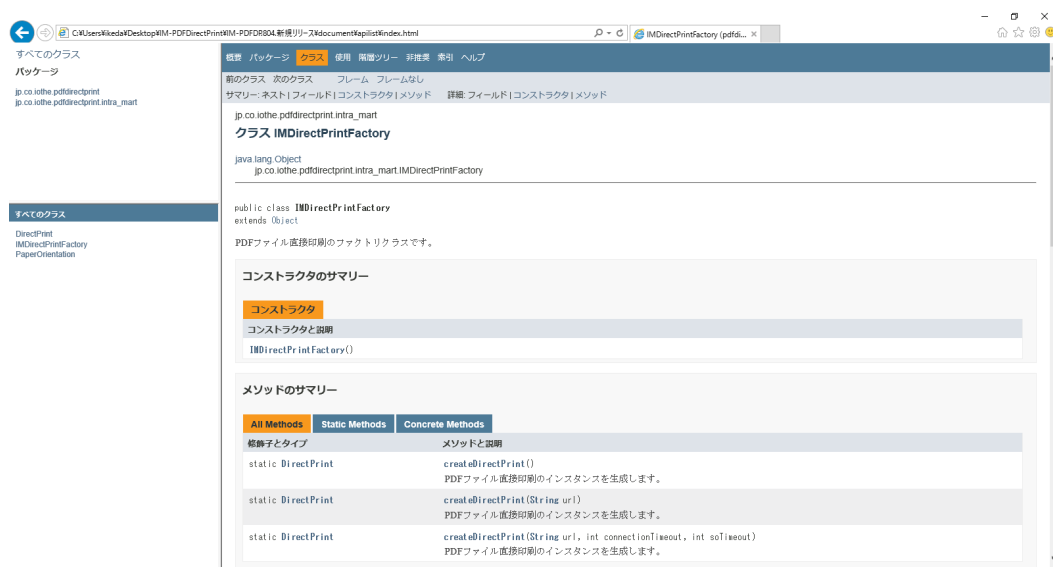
C:¥Users¥ikeda¥Desktop¥IM-PDFDirectPrint¥IM-PDFDR804.新規リリース¥document¥apilist¥index.html

IMDirectPrintFactory (pdfdi... ×

すべてのクラス
パッケージ

jp.co.iothe.pdfdirectprint
jp.co.iothe.pdfdirectprint.intra_mart

すべてのクラス

DirectPrint
IMDirectPrintFactory
PaperOrientation

概要 パッケージ クラス 使用 階層ツリー 非推奨 索引 ヘルプ

前のクラス 次のクラス フレーム フレームなし

サマリー: ネスト | フィールド | コンストラクタ | メソッド 詳細: フィールド | コンストラクタ | メソッド

jp.co.iothe.pdfdirectprint.intra_mart

クラス IMDirectPrintFactory

java.lang.Object
jp.co.iothe.pdfdirectprint.intra_mart.IMDirectPrintFactory

public class IMDirectPrintFactory
extends Object

PDFファイル直接印刷のファクトリクラスです。

コンストラクタのサマリー

コンストラクタ

| コンストラクタと説明 |
|---|
| IMDirectPrintFactory() |

メソッドのサマリー

All Methods Static Methods Concrete Methods

| 修飾子とタイプ | メソッドと説明 |
|---|---|
| static DirectPrint | createDirectPrint() PDFファイル直接印刷のインスタンスを生成します。 |
| static DirectPrint | createDirectPrint(String url) PDFファイル直接印刷のインスタンスを生成します。 |
| static DirectPrint | createDirectPrint(String url, int connectionTimeout, int soTimeout) PDFファイル直接印刷のインスタンスを生成します。 |